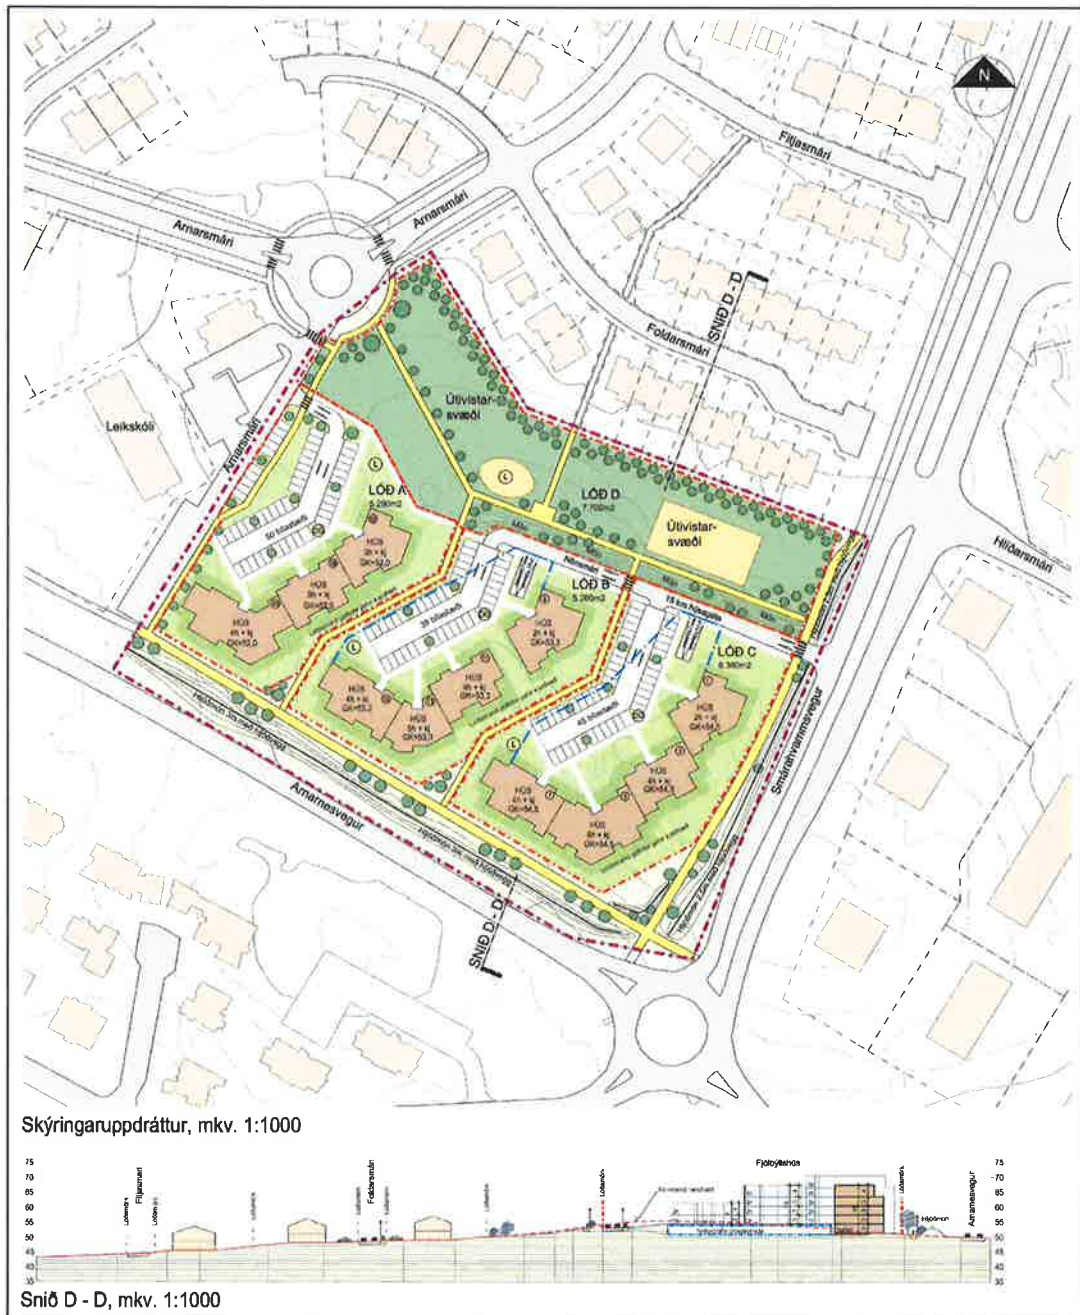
N

Fífuhjallasmári

Arnarsmári

Arnarsmári

Foldarsmári

SNIÐ D - D

Útivistar-svæði

Leikskóli

Arnarsmári

LÓÐ A
5.290m2

50 bílastæði

HÚS
2h + kj
GK=52,0

HÚS
5h + kj
GK=52,0

HÚS
4h + kj
GK=52,0

LÓÐ D
7.700m2

Útivistar-svæði

Hlíðarsmári

LÓÐ B
5.200m2

39 bílastæði

HÚS
2h + kj
GK=53,3

HÚS
4h + kj
GK=53,3

HÚS
5h + kj
GK=53,3

HÚS
4h + kj
GK=53,3

LÓÐ C
6.360m2

45 bílastæði

HÚS
2h + kj
GK=54,3

HÚS
4h + kj
GK=54,3

HÚS
5h + kj
GK=54,3

HÚS
4h + kj
GK=54,3

Smárahvammsvegur

Arnarnesvegur

SNIÐ D - D

Skýringaruppdráttur, mkv. 1:1000

75
70
65
60
55
50
45
40
35

Fífuhjallasmári

Foldarsmári

Fjölbýlishús

Arnarnesvegur

Snið D - D, mkv. 1:1000